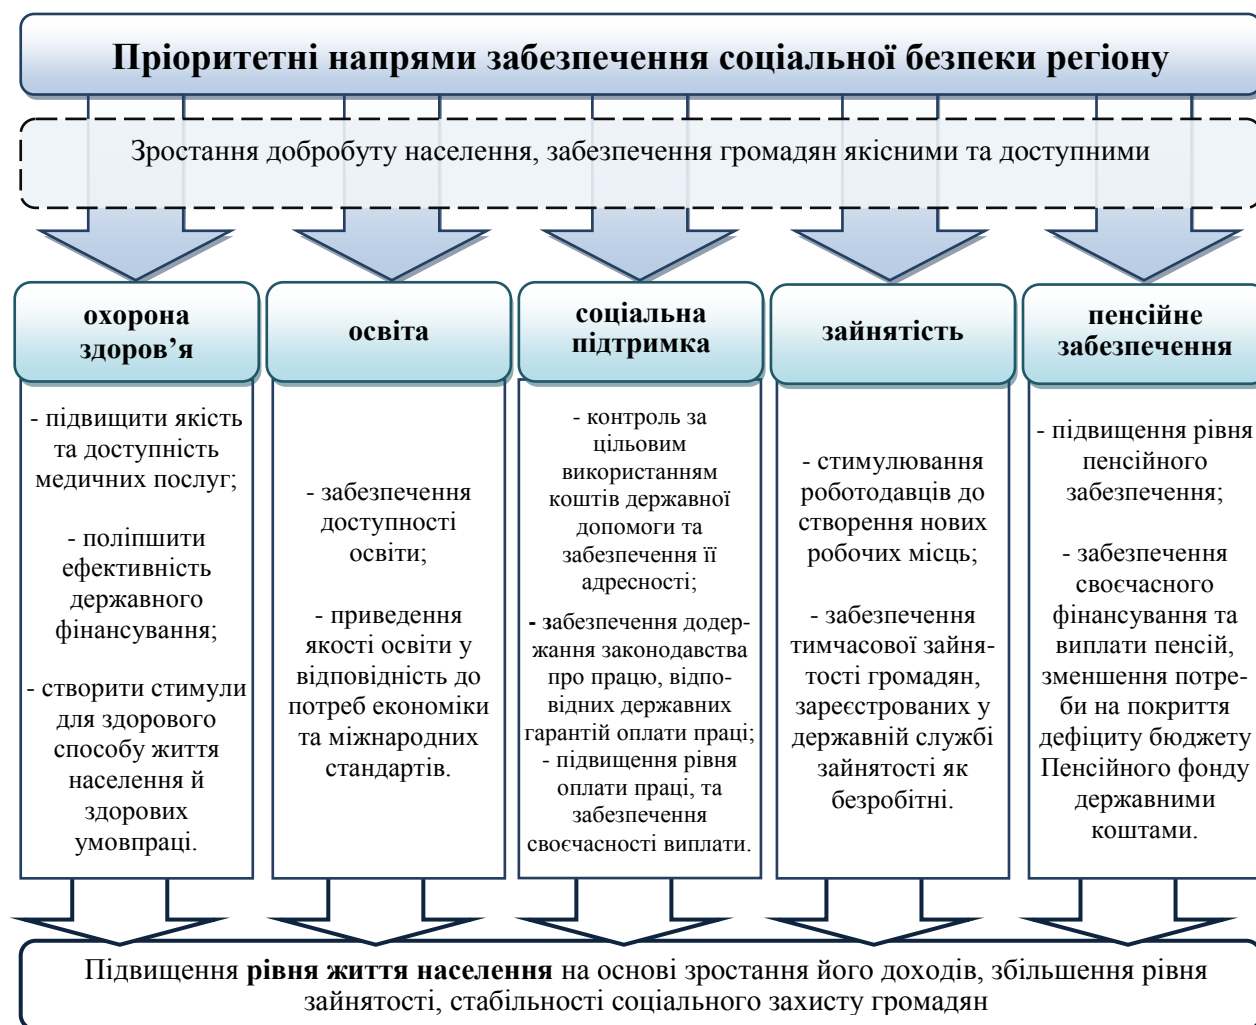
Пріоритетні напрями забезпечення соціальної безпеки регіону

Зростання добробуту населення, забезпечення громадян якісними та доступними

охорона здоров'я

- підвищити якість та доступність медичних послуг;

- поліпшити ефективність державного фінансування;

- створити стимули для здорового способу життя населення й здорових умовпраці.

освіта

- забезпечення доступності освіти;

- приведення якості освіти у відповідність до потреб економіки та міжнародних стандартів.

соціальна підтримка

- контроль за цільовим використанням коштів державної допомоги та забезпечення її адресності;

- забезпечення додержання законодавства про працю, відповідних державних гарантій оплати праці;
- підвищення рівня оплати праці, та забезпечення своєчасності виплати.

зайнятість

- стимулювання роботодавців до створення нових робочих місць;

- забезпечення тимчасової зайнятості громадян, зареєстрованих у державній службі зайнятості як безробітні.

пенсійне забезпечення

- підвищення рівня пенсійного забезпечення;

- забезпечення своєчасного фінансування та виплати пенсій, зменшення потреби на покриття дефіциту бюджету Пенсійного фонду державними коштами.

Підвищення рівня життя населення на основі зростання його доходів, збільшення рівня зайнятості, стабільності соціального захисту громадян